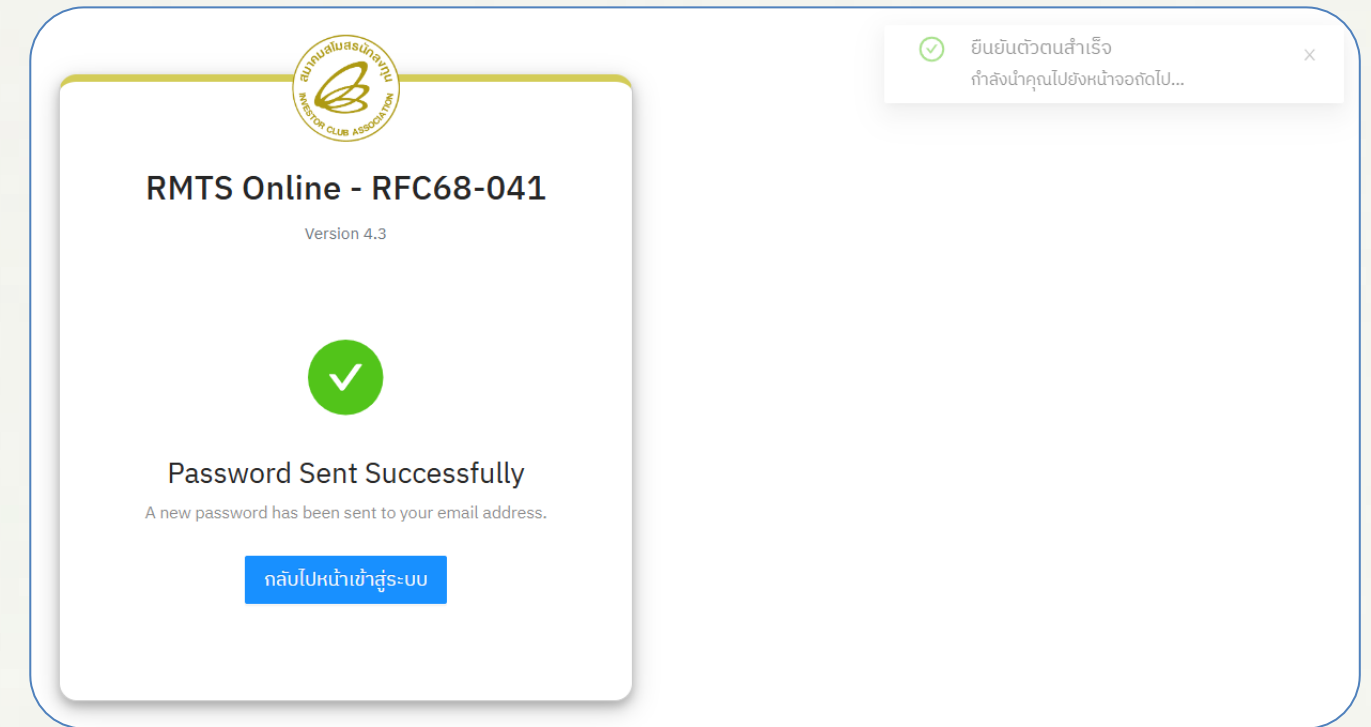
สมาคมสโมสรนักลงทุน
INVESTOR CLUB ASSOCIATION

RMTS Online - RFC68-041

Version 4.3

Password Sent Successfully

A new password has been sent to your email address.

กลับไปหน้าเข้าสู่ระบบ

ยืนยันตัวตนสำเร็จ

กำลังนำคุณไปยังหน้าจอถัดไป...

×